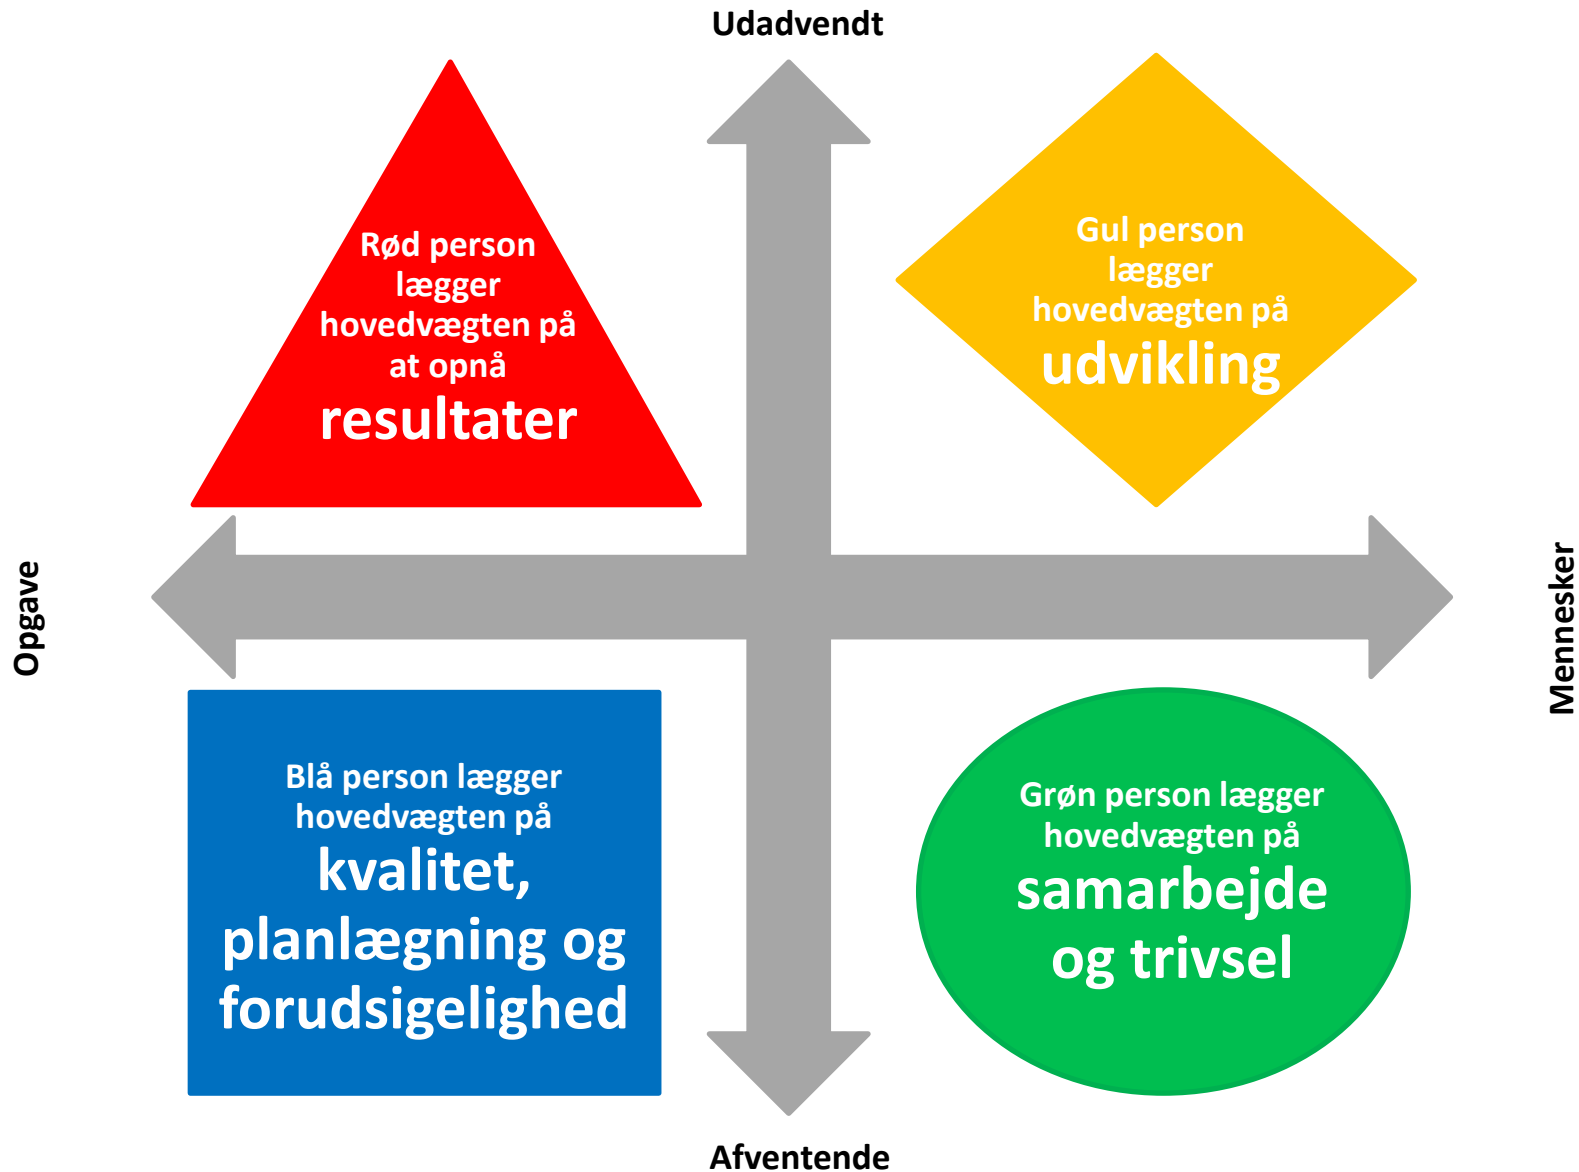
Udadvendt

Rød person lægger hovedvægten på at opnå resultater

Gul person lægger hovedvægten på udvikling

Opgave

Mennesker

Blå person lægger hovedvægten på kvalitet, planlægning og forudsigelighed

Grøn person lægger hovedvægten på samarbejde og trivsel

Afventende